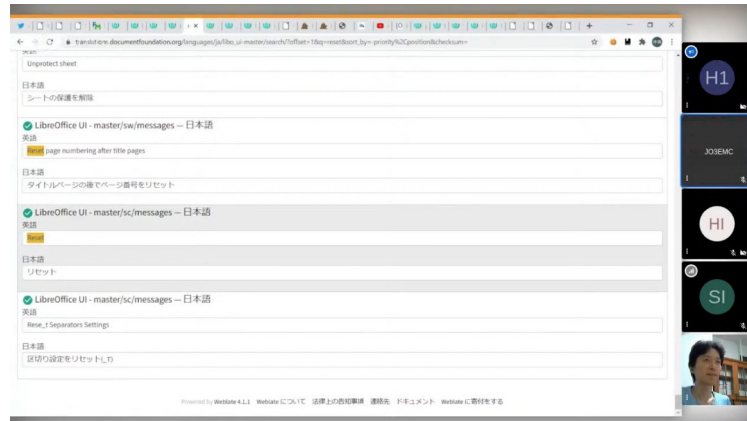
translations.documentfoundation.org/languages/ja/libo_ui-master/search/?offset=1&q=reset&sort_by=-priority%2Cposition&checksum=

英語
Unprotect sheet

日本語
シートの保護を解除

LibreOffice UI - master/sw/messages — 日本語
英語
Reset page numbering after title pages

日本語
タイトルページの後でページ番号をリセット

LibreOffice UI - master/sc/messages — 日本語
英語
Reset

日本語
リセット

LibreOffice UI - master/sc/messages — 日本語
英語
Rese_t Separators Settings

日本語
区切り設定をリセット(_T)

Powered by Weblate 4.1.1 Weblate について 法律上の告知事項 連絡先 ドキュメント Weblate に寄付をする

H1

JO3EMC

HI

SI